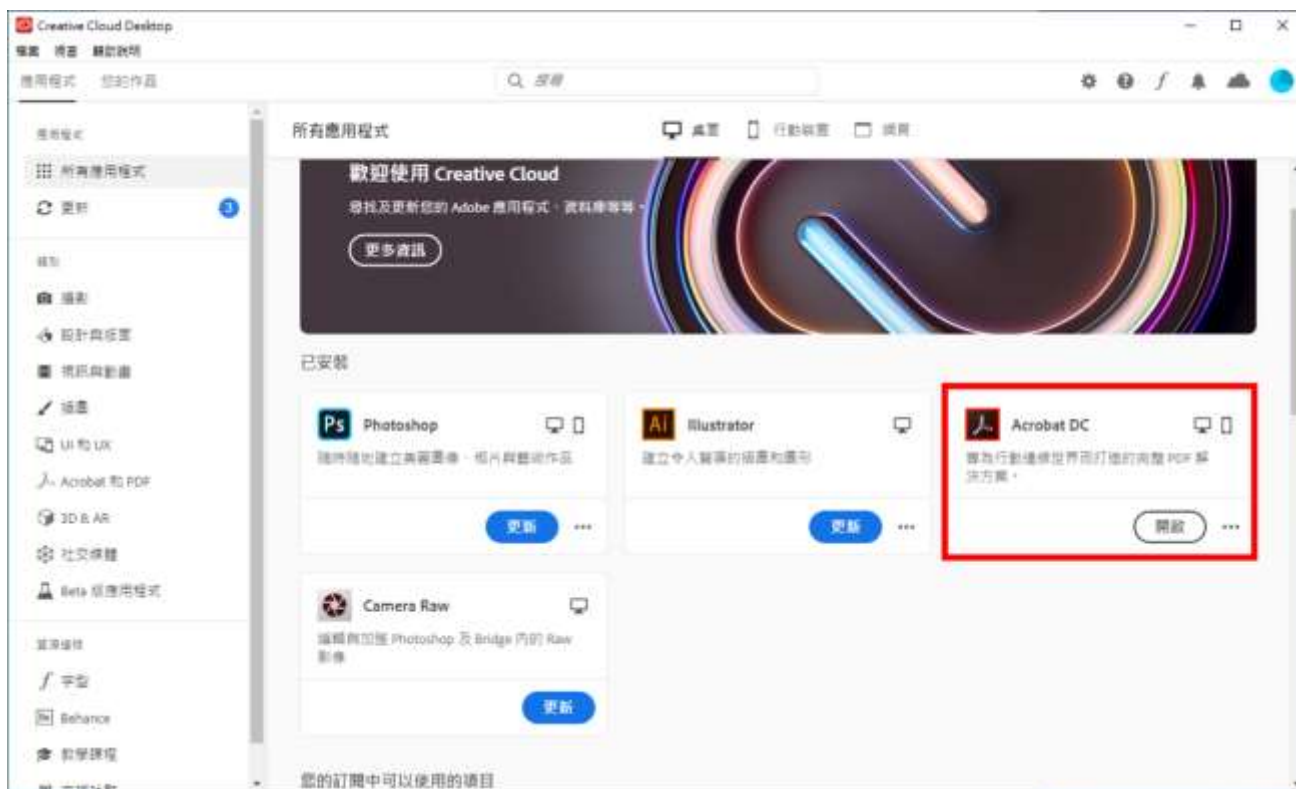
Creative Cloud Desktop
檔案 檢視 說明

應用程式 您的作品

搜尋

應用程式
所有應用程式
更新 3

類別
攝影
設計與插畫
視訊與動畫
插畫
UI 和 UX
Acrobat 和 PDF
3D & AR
社交媒體
Beta 版應用程式

資源連結
字型
Behance
教學課程
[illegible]

所有應用程式

桌面 行動裝置 網頁

歡迎使用 Creative Cloud
尋找及更新您的 Adobe 應用程式、資料庫等等。
更多資訊

已安裝

Ps Photoshop
隨時隨地建立美麗圖像、相片與藝術作品。
更新 ···

Ai Illustrator
建立令人驚豔的插畫和圖形
更新 ···

Acrobat DC
專為行動連線世界而打造的完整 PDF 解決方案。
開啟 ···

Camera Raw
編輯與加強 Photoshop 及 Bridge 內的 Raw 影像
更新

您的訂閱中可以使用的項目